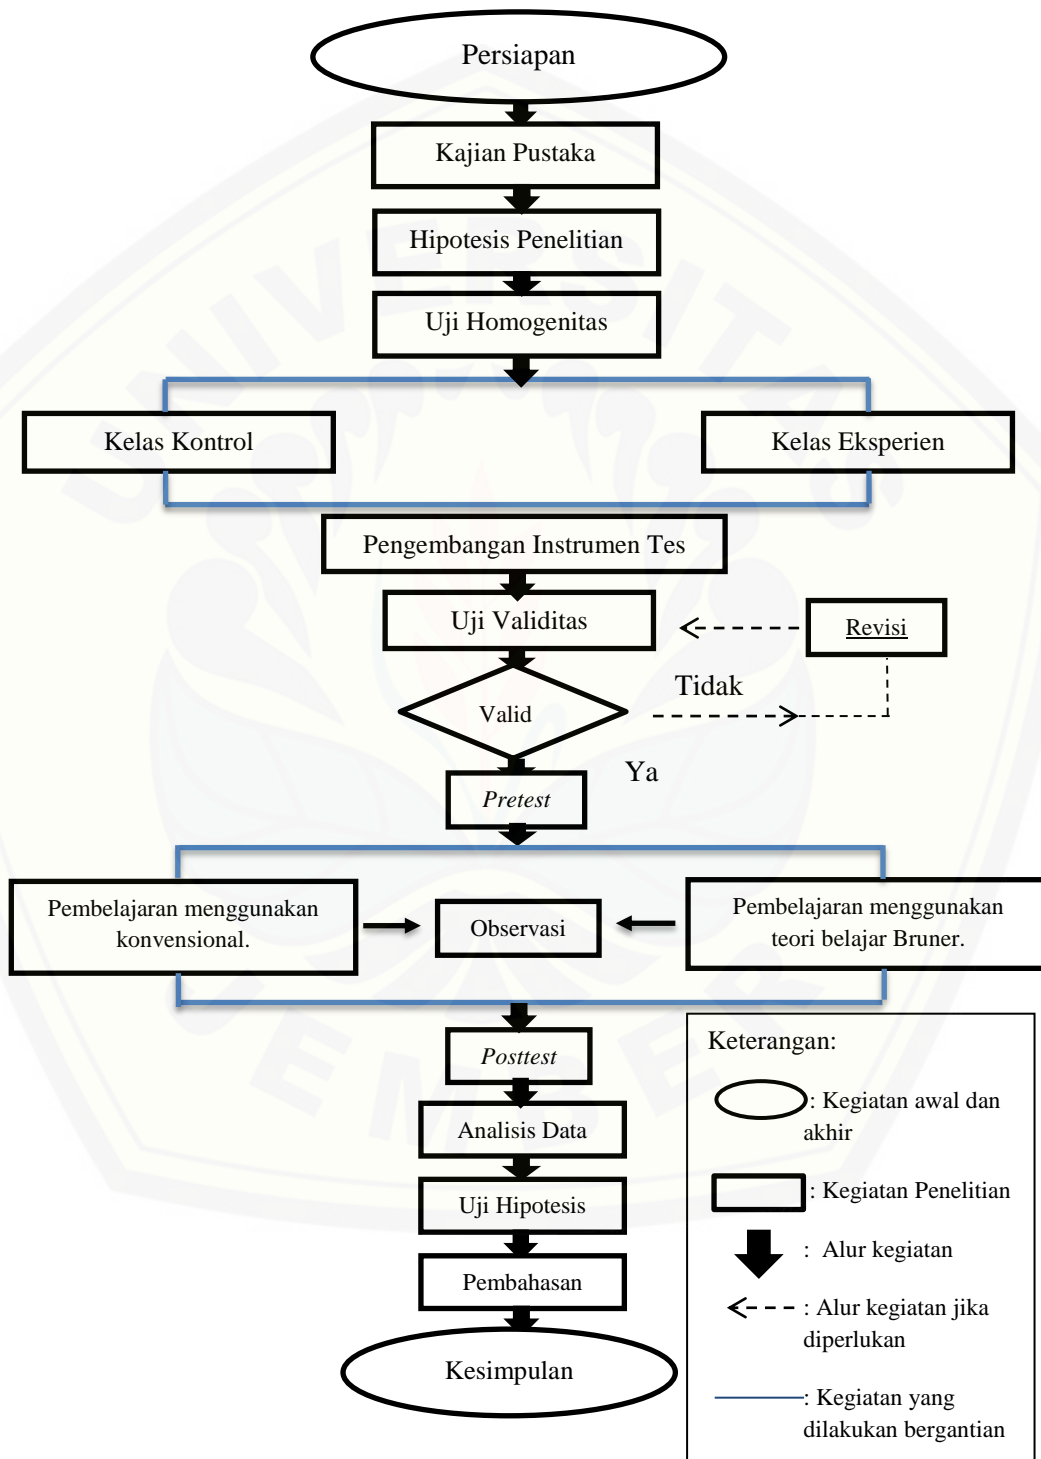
Persiapan

Kajian Pustaka

Hipotesis Penelitian

Uji Homogenitas

Kelas Kontrol

Kelas Eksperien

Pengembangan Instrumen Tes

Uji Validitas

Revisi

Tidak

Valid

Ya

*Pretest*

Pembelajaran menggunakan konvensional.

Observasi

Pembelajaran menggunakan teori belajar Bruner.

*Posttest*

Analisis Data

Uji Hipotesis

Pembahasan

Kesimpulan

Keterangan:

: Kegiatan awal dan akhir

: Kegiatan Penelitian

: Alur kegiatan

: Alur kegiatan jika diperlukan

: Kegiatan yang dilakukan bergantian